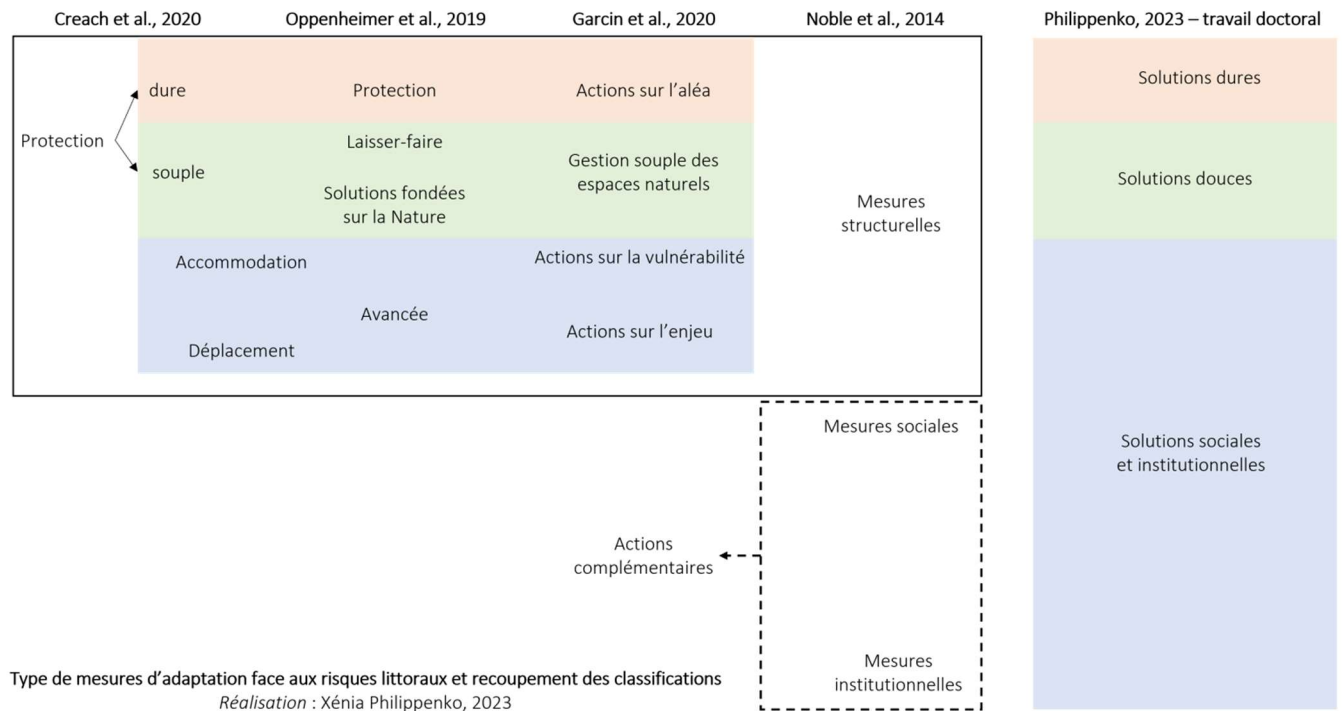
Creach et al., 2020

Oppenheimer et al., 2019

Garcin et al., 2020

Noble et al., 2014

Philippenko, 2023 – travail doctoral

Protection

dure

souple

Protection

Laisser-faire

Solutions fondées sur la Nature

Actions sur l'aléa

Gestion souple des espaces naturels

Accommodation

Avancée

Déplacement

Actions sur la vulnérabilité

Actions sur l'enjeu

Mesures structurelles

Mesures sociales

Mesures institutionnelles

Actions complémentaires

Solutions dures

Solutions douces

Solutions sociales et institutionnelles

Type de mesures d'adaptation face aux risques littoraux et recoupement des classifications
*Réalisation* : Xénia Philippenko, 2023